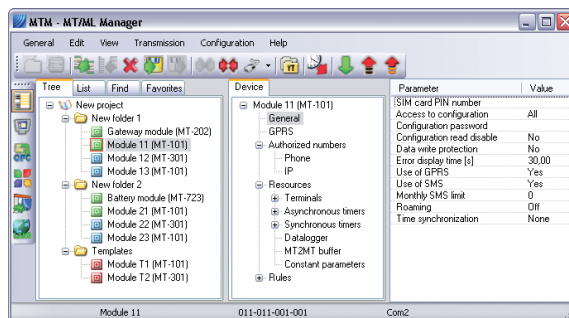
MTM - MT/ML Manager

General Edit View Transmission Configuration Help

Tree | List | Find | Favorites

New project
New folder 1
Gateway module (MT-202)
Module 11 (MT-101)
Module 12 (MT-301)
Module 13 (MT-101)
New folder 2
Battery module (MT-723)
Module 21 (MT-101)
Module 22 (MT-301)
Module 23 (MT-101)
Templates
Module T1 (MT-101)
Module T2 (MT-301)

Device

Module 11 (MT-101)
General
GPRS
Authorized numbers
Phone
IP
Resources
Terminals
Asynchronous timers
Synchronous timers
Datalogger
MT2MT buffer
Constant parameters
Rules

| Parameter | Value |
|---|---|
| SIM card PIN number | |
| Access to configuration | All |
| Configuration password | |
| Configuration read disable | No |
| Data write protection | No |
| Error display time [s] | 30,00 |
| Use of GPRS | Yes |
| Use of SMS | Yes |
| Monthly SMS limit | 0 |
| Roaming | Off |
| Time synchronization | None |

Module 11 011-011-001-001 Com2